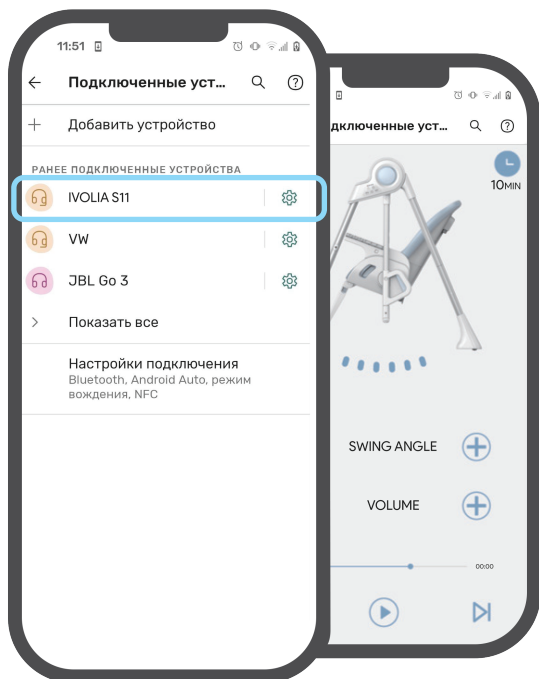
11:51

Подключенные уст...

Добавить устройство

РАНЕЕ ПОДКЛЮЧЕННЫЕ УСТРОЙСТВА

IVOLIA S11

VW

JBL Go 3

Показать все

Настройки подключения
Bluetooth, Android Auto, режим вождения, NFC

дключенные уст...

10MIN

SWING ANGLE

VOLUME

00:00